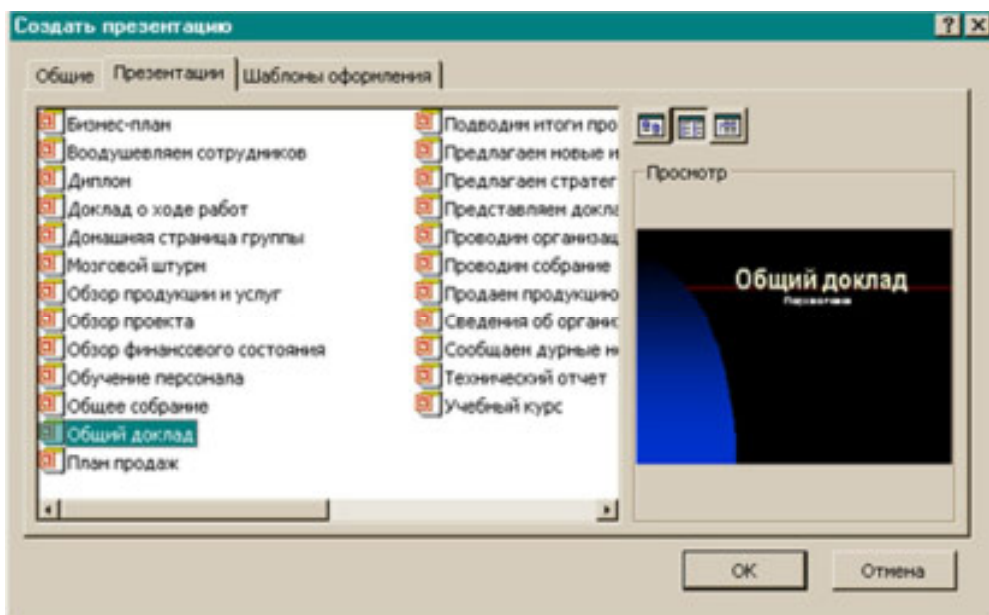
Создать презентацию

? X

Общие | Презентации | Шаблоны оформления

Бизнес-план
Воодушевляем сотрудников
Диплом
Доклад о ходе работ
Домашняя страница группы
Мозговой штурм
Обзор продукции и услуг
Обзор проекта
Обзор финансового состояния
Обучение персонала
Общее собрание
Общий доклад
План продаж

Подводим итоги про
Предлагаем новые и
Предлагаем стратег
Представляем докла
Проводим организац
Проводим собрание
Продаем продукцию
Сведения об органи
Сообщаем дурные н
Технический отчет
Учебный курс

Просмотр

Общий доклад
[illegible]

ОК
Отмена